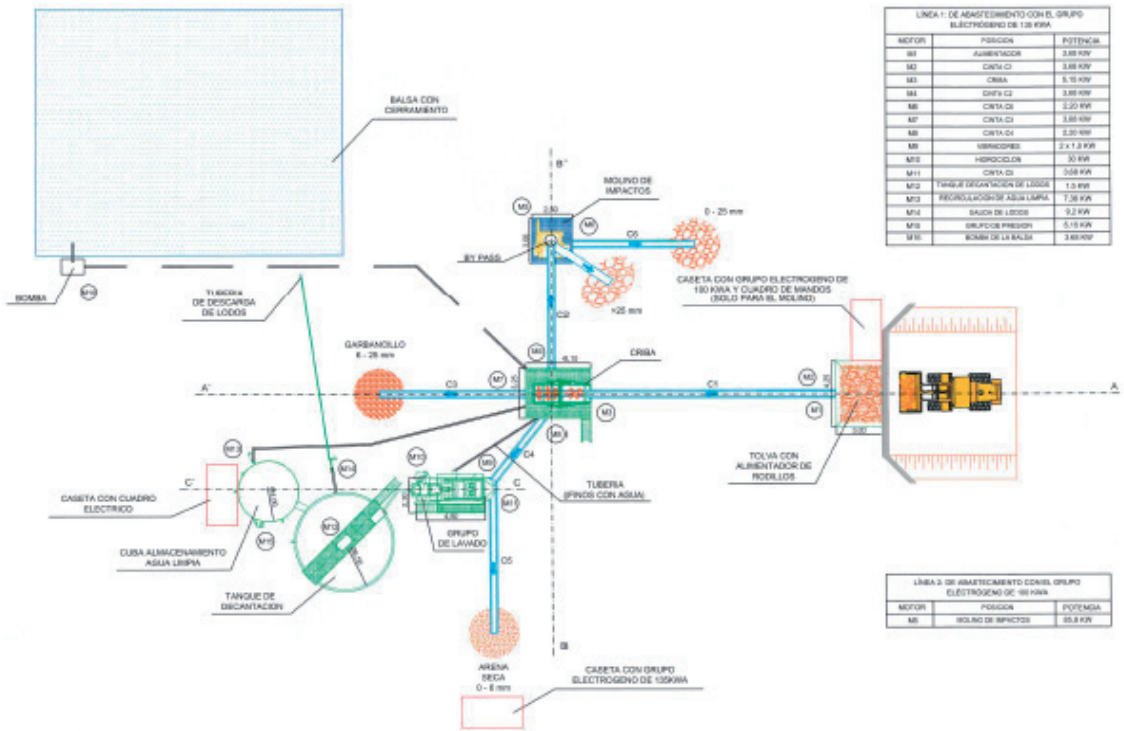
LINEA 1: DE ABASTECIMIENTO CON EL GRUPO ELECTROGENO DE 135 KWA

| MOTOR | POSICION | POTENCIA |
|---|---|---|
| M1 | ALIMENTADOR | 3,68 KW |
| M2 | CINTA C1 | 3,68 KW |
| M3 | CRIBA | 5,15 KW |
| M4 | CINTA C2 | 3,68 KW |
| M6 | CINTA C6 | 2,20 KW |
| M7 | CINTA C3 | 3,68 KW |
| M8 | CINTA C4 | 2,20 KW |
| M9 | VIBRADORES | 2 x 1,8 KW |
| M10 | HIDROCICLON | 30 KW |
| M11 | CINTA C5 | 3,68 KW |
| M12 | TANQUE DECANTACION DE LODOS | 1,5 KW |
| M13 | RECIRCULACION DE AGUA LIMPIA | 7,36 KW |
| M14 | SALIDA DE LODOS | 9,2 KW |
| M15 | GRUPO DE PRESION | 5,15 KW |
| M16 | BOMBA DE LA BALSA | 3,68 KW |

LINEA 2: DE ABASTECIMIENTO CON EL GRUPO ELECTROGENO DE 160 KWA

| MOTOR | POSICION | POTENCIA |
|---|---|---|
| M5 | MOLINO DE IMPACTOS | 95,6 KW |

BALSA CON CERRAMIENTO

BOMBA

M16

TUBERIA DE DESCARGA DE LODOS

MOLINO DE IMPACTOS

B'

M5

M6

BY PASS

0 - 25 mm

C6

>25 mm

C2

CASETA CON GRUPO ELECTROGENO DE 160 KWA Y CUADRO DE MANDOS (SOLO PARA EL MOLINO)

GARBANCILLO 6 - 25 mm

M4

CRIBA

A'

C3

M7

M3

C1

M2

M1

A

M13

M10

M8

M9

C4

TUBERIA (FINOS CON AGUA)

TOLVA CON ALIMENTADOR DE RODILLOS

CASETA CON CUADRO ELECTRICO

C'

M14

C

M11

M15

M12

GRUPO DE LAVADO

CUBA ALMACENAMIENTO AGUA LIMPIA

C5

TANQUE DE DECANTACION

B

ARENA SECA 0 - 6 mm

CASETA CON GRUPO ELECTROGENO DE 135KWA